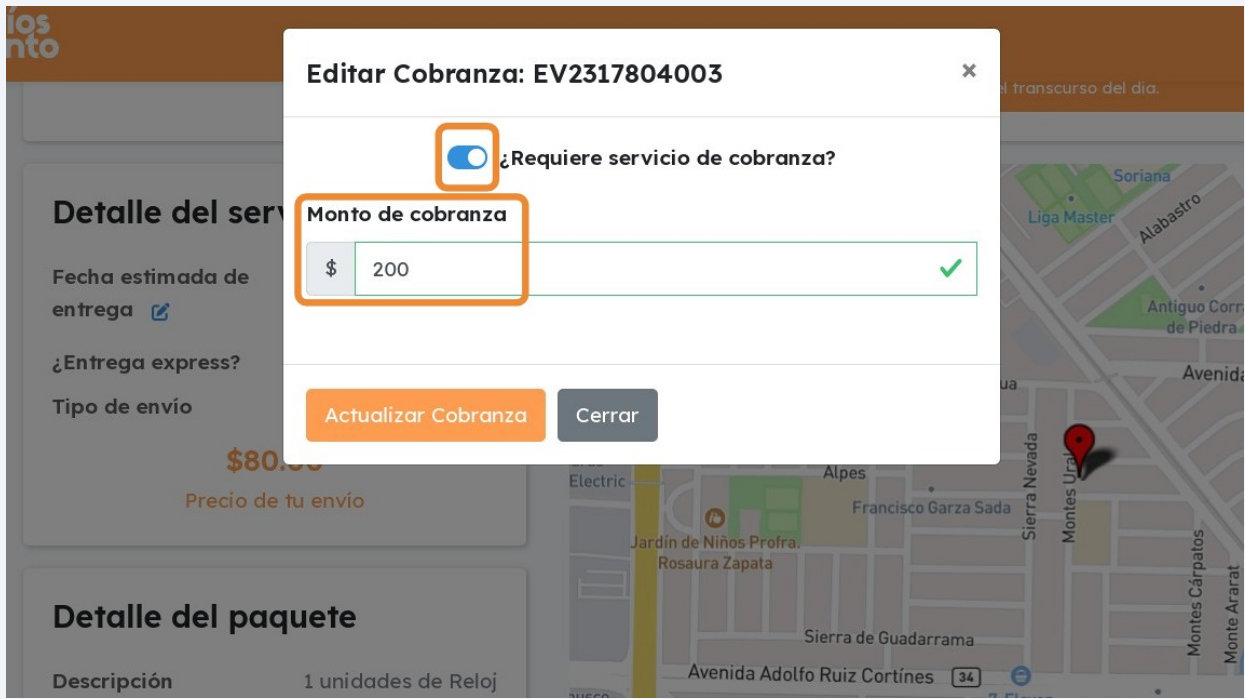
ios
nto

Editar Cobranza: EV2317804003

×

¿Requiere servicio de cobranza?

Monto de cobranza

$ 200

Actualizar Cobranza

Cerrar

el transcurso del día.

Detalle del serv

Fecha estimada de entrega

¿Entrega express?

Tipo de envío

$80.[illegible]

Precio de tu envío

Detalle del paquete

Descripción

1 unidades de Reloj

Soriana

Liga Master

Alabastro

Antiguo Corr de Piedra

Avenida

Electric

Alpes

Francisco Garza Sada

Sierra Nevada

Montes Ural

Jardín de Niños Profra. Rosaura Zapata

Montes Cárpatos

Monte Ararat

Sierra de Guadarrama

Avenida Adolfo Ruiz Cortínes

34